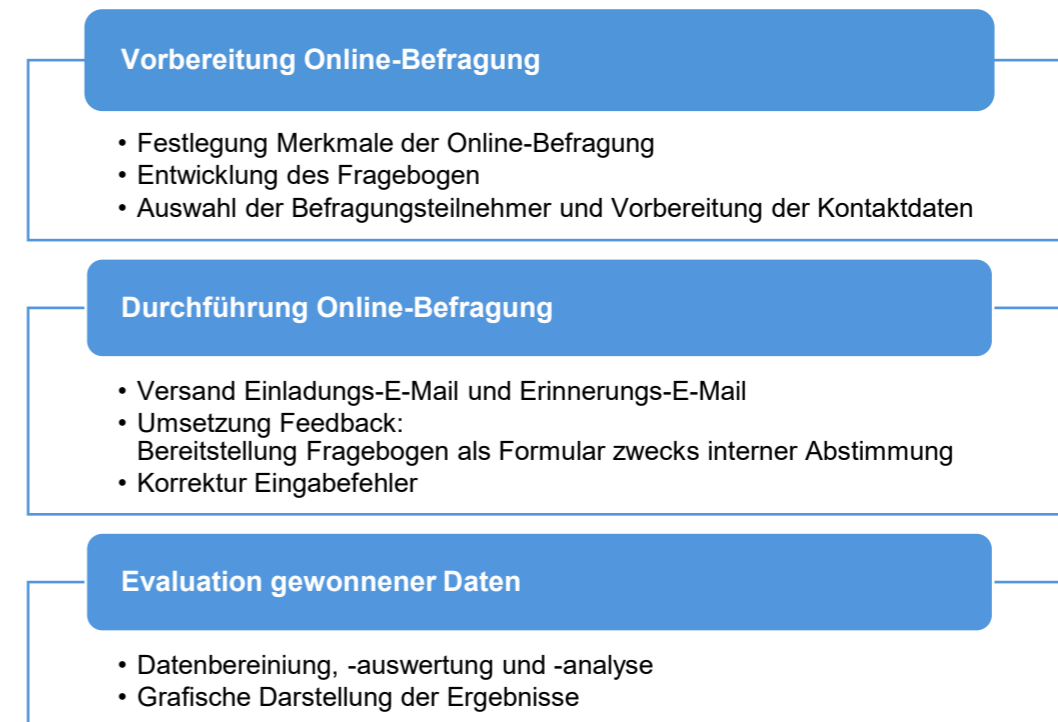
Vorbereitung Online-Befragung

• Festlegung Merkmale der Online-Befragung
• Entwicklung des Fragebogen
• Auswahl der Befragungsteilnehmer und Vorbereitung der Kontaktdaten

Durchführung Online-Befragung

• Versand Einladungs-E-Mail und Erinnerungs-E-Mail
• Umsetzung Feedback:
Bereitstellung Fragebogen als Formular zwecks interner Abstimmung
• Korrektur Eingabefehler

Evaluation gewonnener Daten

• Datenbereiniung, -auswertung und -analyse
• Grafische Darstellung der Ergebnisse